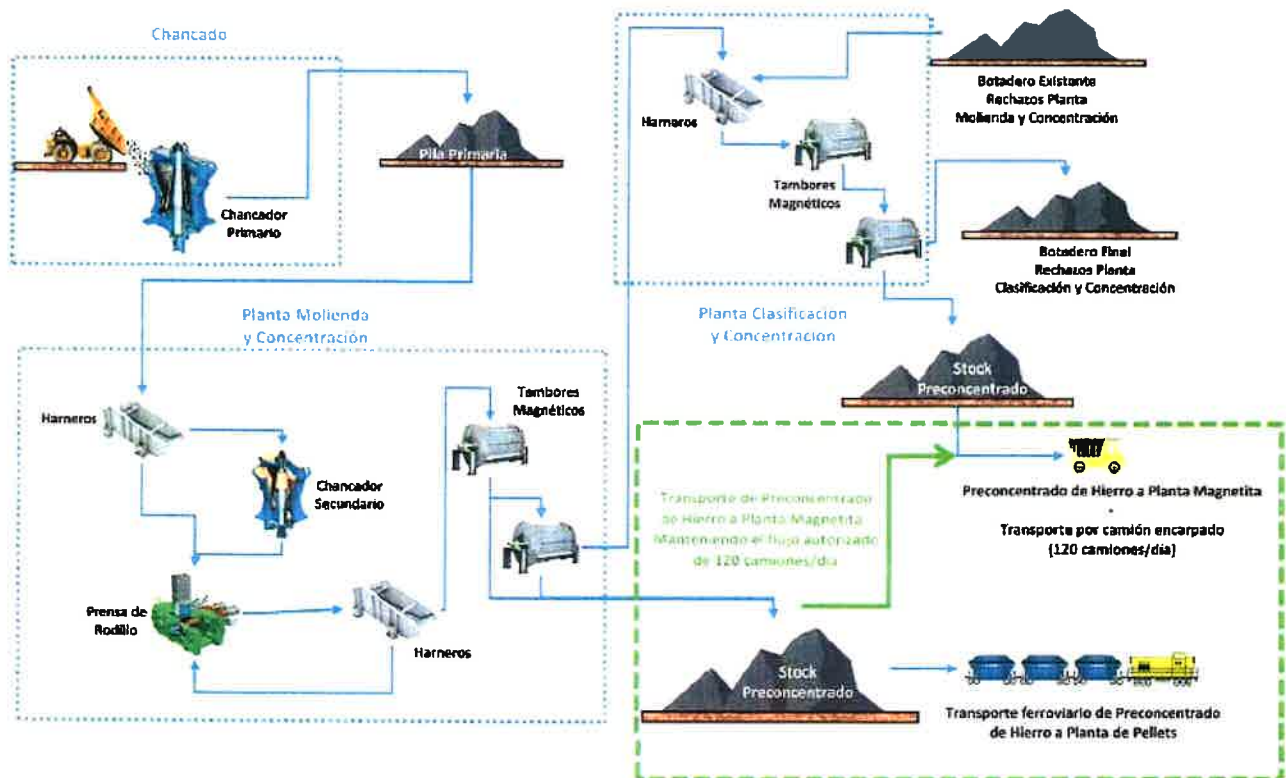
Chancado

Pila Primaria

Chancador Primario

Harneros

Tambores Magnéticos

Botadero Existente Rechazos Planta Molienda y Concentración

Botadero Final Rechazos Planta Clasificación y Concentración

Planta Clasificacion y Concentracion

Stock Preconcentrado

Planta Molienda y Concentración

Harneros

Chancador Secundario

Tambores Magnéticos

Transporte de Preconcentrado de Hierro a Planta Magnetita Manteniendo el flujo autorizado de 120 camiones/día

Preconcentrado de Hierro a Planta Magnetita
-
Transporte por camión encarpado (120 camiones/día)

Prensa de Rodillo

Harneros

Stock Preconcentrado

Transporte ferroviario de Preconcentrado de Hierro a Planta de Pellets